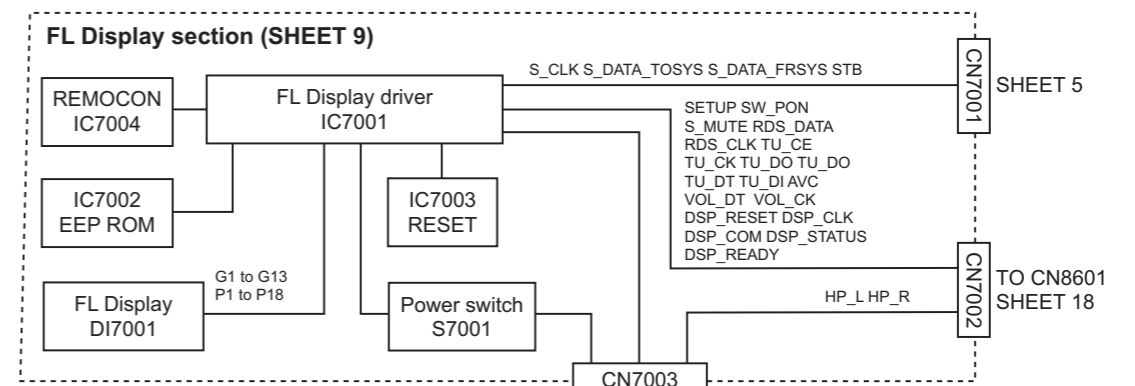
FL Display section (SHEET 9)

S_CLK S_DATA_TOSYS S_DATA_FRSYS STB

CN7001

SHEET 5

REMOCON
IC7004

FL Display driver
IC7001

SETUP SW_PON
S_MUTE RDS_DATA
RDS_CLK TU_CE
TU_CK TU_DO TU_DO
TU_DT TU_DI AVC
VOL_DT VOL_CK
DSP_RESET DSP_CLK
DSP_COM DSP_STATUS
DSP_READY

IC7002
EEP ROM

IC7003
RESET

CN7002

TO CN8601
SHEET 18

G1 to G13
P1 to P18

FL Display
DI7001

Power switch
S7001

HP_L HP_R

CN7003